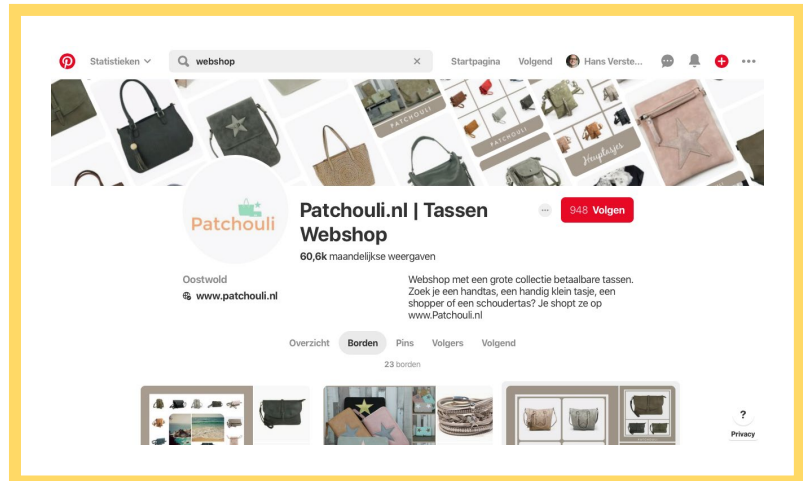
Statistieken webshop Startpagina Volgend Hans Verste...

PATCHOULI

Hoyslasjes

Patchouli

Patchouli.nl | Tassen Webshop

60,6k maandelijkse weergaven

948 Volgen

Oostwold

www.patchouli.nl

Webshop met een grote collectie betaalbare tassen. Zoek je een handtas, een handig klein tasje, een shopper of een schoudertas? Je shopt ze op www.Patchouli.nl

Overzicht Borden Pins Volgers Volgend

23 borden

?

Privacy